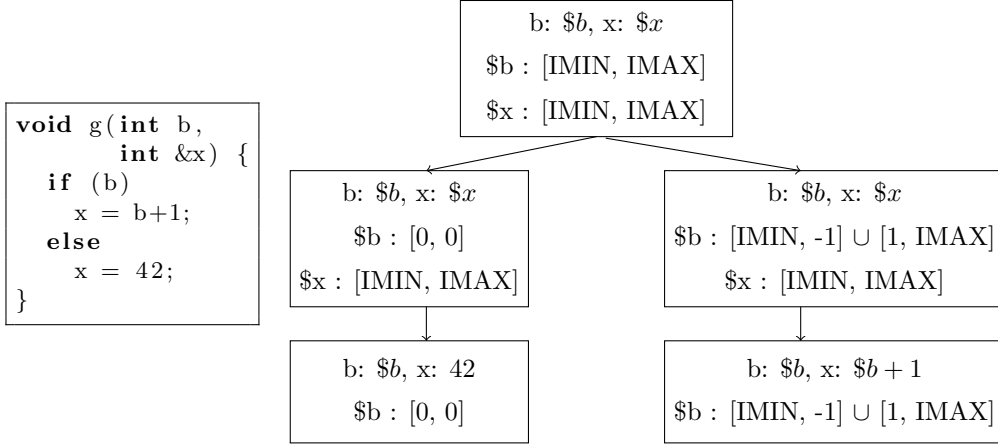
void g(int b,
       int &x) {
  if (b)
    x = b+1;
  else
    x = 42;
}

b: \$$b$, x: \$$x$
\$b : [IMIN, IMAX]
\$x : [IMIN, IMAX]

b: \$$b$, x: \$$x$
\$b : [0, 0]
\$x : [IMIN, IMAX]

b: \$$b$, x: \$$x$
\$b : [IMIN, -1] $\cup$ [1, IMAX]
\$x : [IMIN, IMAX]

b: \$$b$, x: 42
\$b : [0, 0]

b: \$$b$, x: \$$b + 1$
\$b : [IMIN, -1] $\cup$ [1, IMAX]